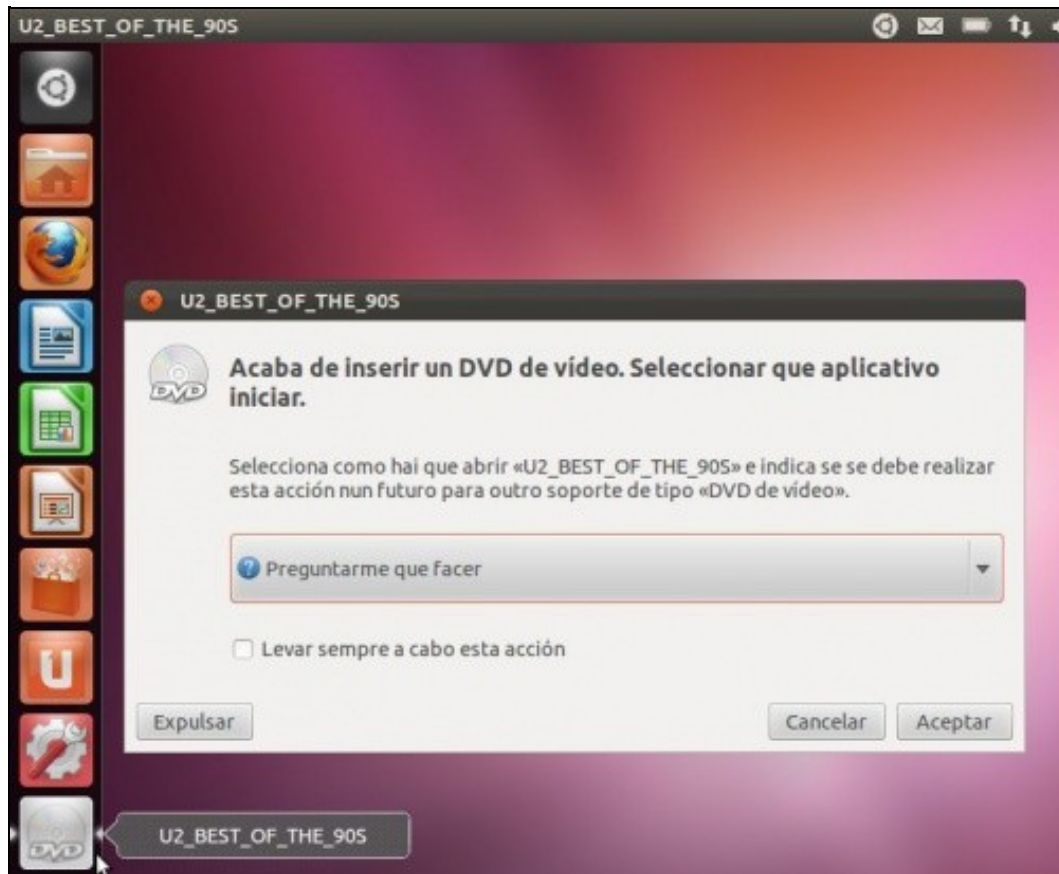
U2_BEST_OF_THE_90S

U2_BEST_OF_THE_90S

DVD

Acaba de inserir un DVD de vídeo. Seleccionar que aplicativo iniciar.

Selecciona como hai que abrir «U2_BEST_OF_THE_90S» e indica se se debe realizar esta acción nun futuro para outro soporte de tipo «DVD de vídeo».

Preguntarme que facer

Levar sempre a cabo esta acción

Expulsar

Cancelar

Aceptar

DVD

U2_BEST_OF_THE_90S